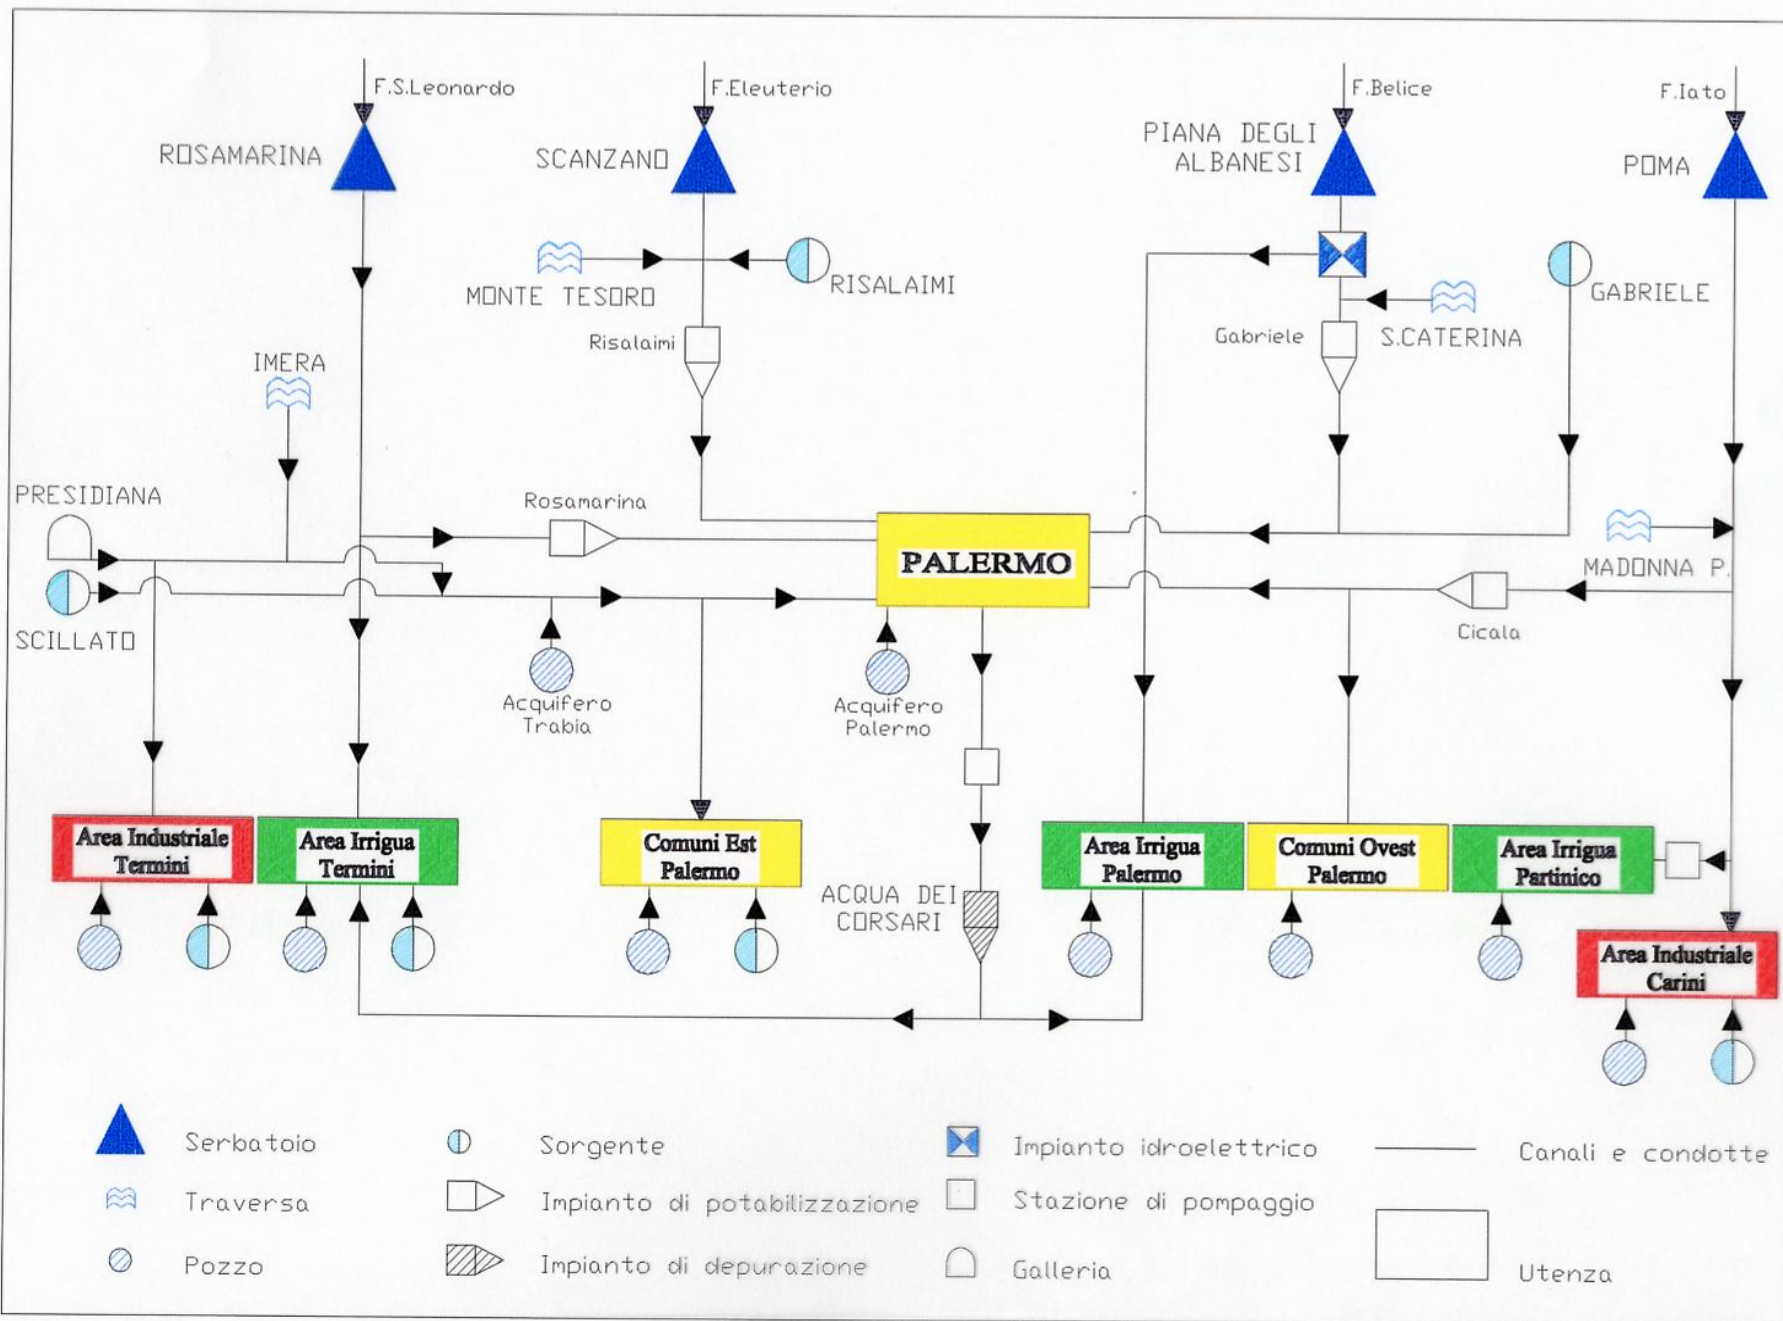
F.S.Leonardo
F.Eleuterio
F.Belice
F.Iato
ROSAMARINA
SCANZANO
PIANA DEGLI ALBANESI
POMA
MONTE TESORO
RISALAIMI
GABRIELE
Risalaimi
Gabriele
S.CATERINA
IMERA
PRESIDIANA
Rosamarina
PALERMO
MADONNA P.
SCILLATO
Cicala
Acquifero Trabia
Acquifero Palermo
Area Industriale Termini
Area Irrigua Termini
Comuni Est Palermo
ACQUA DEI CORSARI
Area Irrigua Palermo
Comuni Ovest Palermo
Area Irrigua Partinico
Area Industriale Carini

Serbatoio
Sorgente
Impianto idroelettrico
Canali e condotte
Traversa
Impianto di potabilizzazione
Stazione di pompaggio
Pozzo
Impianto di depurazione
Galleria
Utenza